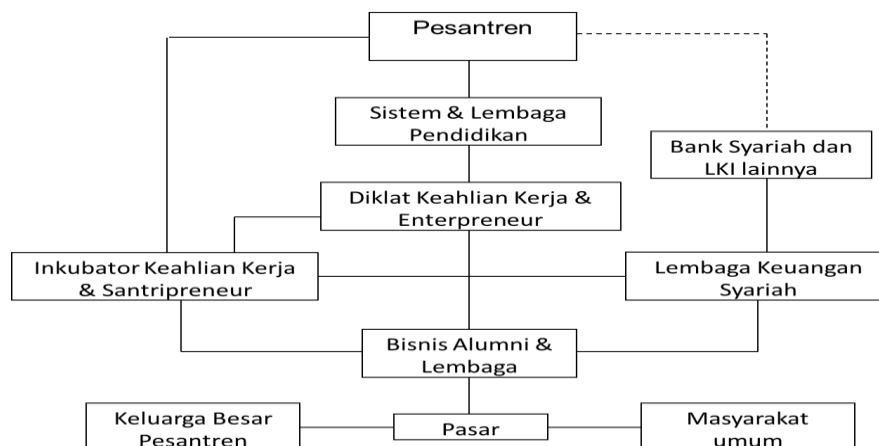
Pesantren

Sistem & Lembaga Pendidikan

Bank Syariah dan LKI lainnya

Diklat Keahlian Kerja & Enterpreneur

Inkubator Keahlian Kerja & Santripreneur

Lembaga Keuangan Syariah

Bisnis Alumni & Lembaga

Keluarga Besar Pesantren

Pasar

Masyarakat umum